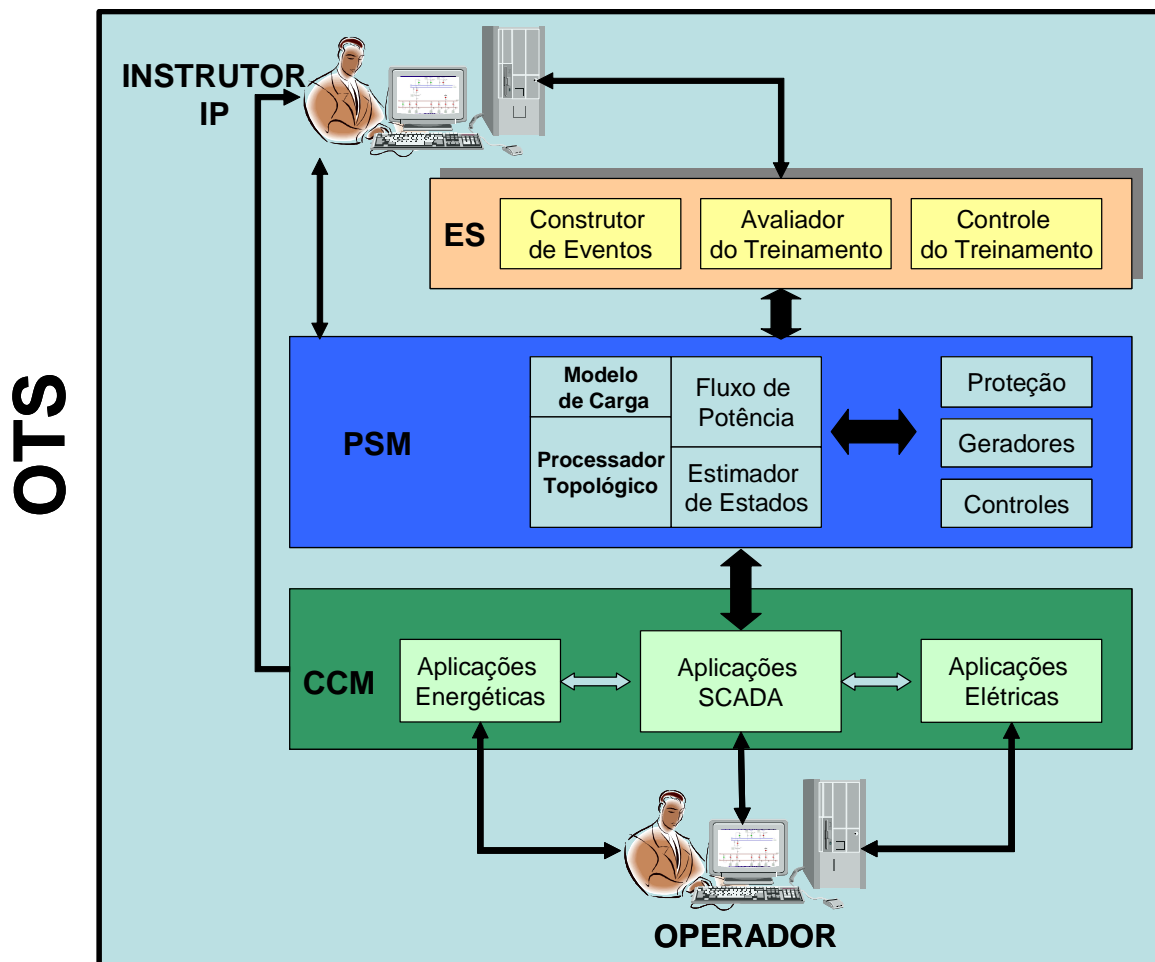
OTS

INSTRUTOR IP

ES

Construtor de Eventos

Avaliador do Treinamento

Controle do Treinamento

PSM

Modelo de Carga

Processador Topológico

Fluxo de Potência

Estimador de Estados

Proteção

Geradores

Controles

CCM

Aplicações Energéticas

Aplicações SCADA

Aplicações Elétricas

OPERADOR